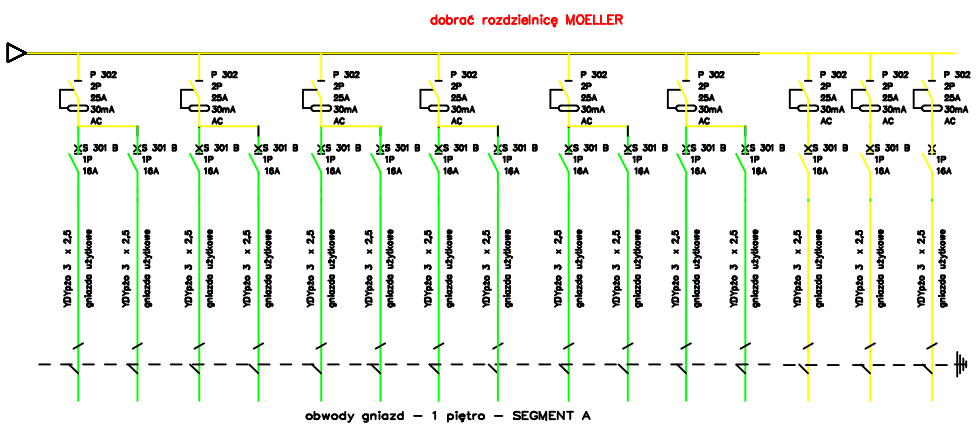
dobrać rozdzielnicę MOELLER

P 302
2P
25A
30mA
AC

P 302
2P
25A
30mA
AC

P 302
2P
25A
30mA
AC

P 302
2P
25A
30mA
AC

P 302
2P
25A
30mA
AC

P 302
2P
25A
30mA
AC

P 302
2P
25A
30mA
AC

P 302
2P
25A
30mA
AC

P 302
2P
25A
30mA
AC

S 301 B
1P
16A

S 301 B
1P
16A

S 301 B
1P
16A

S 301 B
1P
16A

S 301 B
1P
16A

S 301 B
1P
16A

S 301 B
1P
16A

S 301 B
1P
16A

S 301 B
1P
16A

S 301 B
1P
16A

S 301 B
1P
16A

S 301 B
1P
16A

S 301 B
1P
16A

S 301 B
1P
16A

S 301 B
1P
16A

YDYpżo 3 x 2,5 gniazda użytkowe

YDYpżo 3 x 2,5 gniazda użytkowe

YDYpżo 3 x 2,5 gniazda użytkowe

YDYpżo 3 x 2,5 gniazda użytkowe

YDYpżo 3 x 2,5 gniazda użytkowe

YDYpżo 3 x 2,5 gniazda użytkowe

YDYpżo 3 x 2,5 gniazda użytkowe

YDYpżo 3 x 2,5 gniazda użytkowe

YDYpżo 3 x 2,5 gniazda użytkowe

YDYpżo 3 x 2,5 gniazda użytkowe

YDYpżo 3 x 2,5 gniazda użytkowe

YDYpżo 3 x 2,5 gniazda użytkowe

YDYpżo 3 x 2,5 gniazda użytkowe

YDYpżo 3 x 2,5 gniazda użytkowe

YDYpżo 3 x 2,5 gniazda użytkowe

obwody gniazd – 1 piętro – SEGMENT A